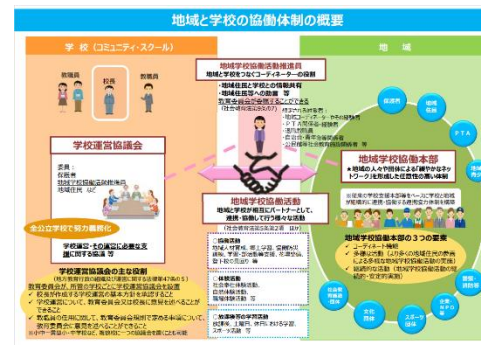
地域と学校の協働体制の概要

学校（コミュニティ・スクール）

地域

教職員

校長

教職員

地域学校協働活動推進員
地域と学校をつなぐコーディネーターの役割

・地域住民と学校との情報共有
・地域住民等への助言　等
教育委員会が委嘱することができる

学校運営協議会

委員：
保護者
地域学校協働活動推進員
地域住民　など

全公立学校で努力義務化

学校運営・その運営に必要な支援に関する協議　等

学校運営協議会の主な役割

・校長が作成する学校運営の基本方針を承認すること
・学校運営について、教育委員会又は校長に意見を述べることができる
・教職員の任用に関して、教育委員会規則で定める事項について、教育委員会に意見を述べることができる

地域学校協働活動
地域と学校が相互にパートナーとして、連携・協働して行う様々な活動

体験活動

地域学校協働本部
★地域の人々や団体による「緩やかなネットワーク」を形成した任意性の高い体制

地域学校協働本部の３つの要素
・コーディネート機能
・多様な活動
・継続的な活動

保護者

地域住民

PTA

企業・NPO等

スポーツ団体

文化団体

社会教育施設・団体

警察・消防等